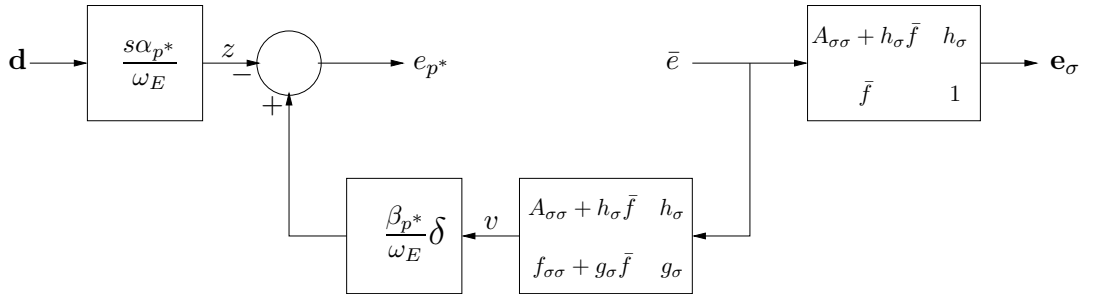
$\mathbf{d}$

$\frac{s\alpha_{p^*}}{\omega_E}$

$z$

$-$

$+$

$e_{p^*}$

$\bar{e}$

$A_{\sigma\sigma} + h_\sigma \bar{f}$ $h_\sigma$

$\bar{f}$ $1$

$\mathbf{e}_\sigma$

$\frac{\beta_{p^*}}{\omega_E}\delta$

$v$

$A_{\sigma\sigma} + h_\sigma \bar{f}$ $h_\sigma$

$f_{\sigma\sigma} + g_\sigma \bar{f}$ $g_\sigma$